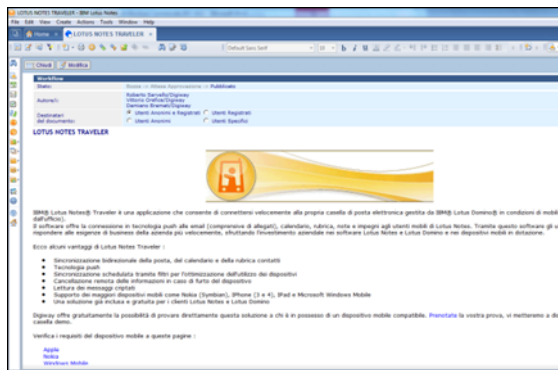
LOTUS NOTES TRAVELER - IBM Lotus Notes
File Edit View Create Actions Tools Window Help
Home
LOTUS NOTES TRAVELER
Default Sans Serif
Chiudi Modifica

Workflow
Stato: Bozza -> Attesa Approvazione -> Pubblicato
Autore/i: Roberto Sarcella/Digiway Vittorio Grefice/Digiway Damiano Biemeti/Digiway
Destinatari del documento: Utenti Anonimi e Registrati Utenti Registrati Utenti Anonimi Utenti Specifici

LOTUS NOTES TRAVELER

IBM® Lotus Notes® Traveler è una applicazione che consente di connettersi velocemente alla propria casella di posta elettronica gestita da IBM® Lotus Domino® in condizioni di mobil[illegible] dall'Ufficio).
Il software offre la connessione in tecnologia push alle email (comprensive di allegati), calendario, rubrica, note e impegni agli utenti mobili di Lotus Notes. Tramite questo software gli u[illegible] rispondere alle esigenze di business della azienda più velocemente, sfruttando l'investimento aziendale nei software Lotus Notes e Lotus Domino e nei dispositivi mobili in dotazione.

Ecco alcuni vantaggi di Lotus Notes Traveler :

Sincronizzazione bidirezionale della posta, del calendario e della rubrica contatti
Tecnologia push
Sincronizzazione schedulata tramite filtri per l'ottimizzazione dell'utilizzo dei dispositivi
Cancellazione remota delle informazioni in caso di furto del dispositivo
Lettura dei messaggi criptati
Supporto dei maggiori dispositivi mobili come Nokia (Symbian), iPhone (3 e 4), iPad e Microsoft Windows Mobile
Una soluzione già inclusa e gratuita per i clienti Lotus Notes e Lotus Domino

Digiway offre gratuitamente la possibilità di provare direttamente questa soluzione a chi è in possesso di un dispositivo mobile compatibile. Prenotate la vostra prova, vi metteremo a di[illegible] casella demo.

Verifica i requisiti del dispositivo mobile a queste pagine :

Apple
Nokia
Windows Mobile